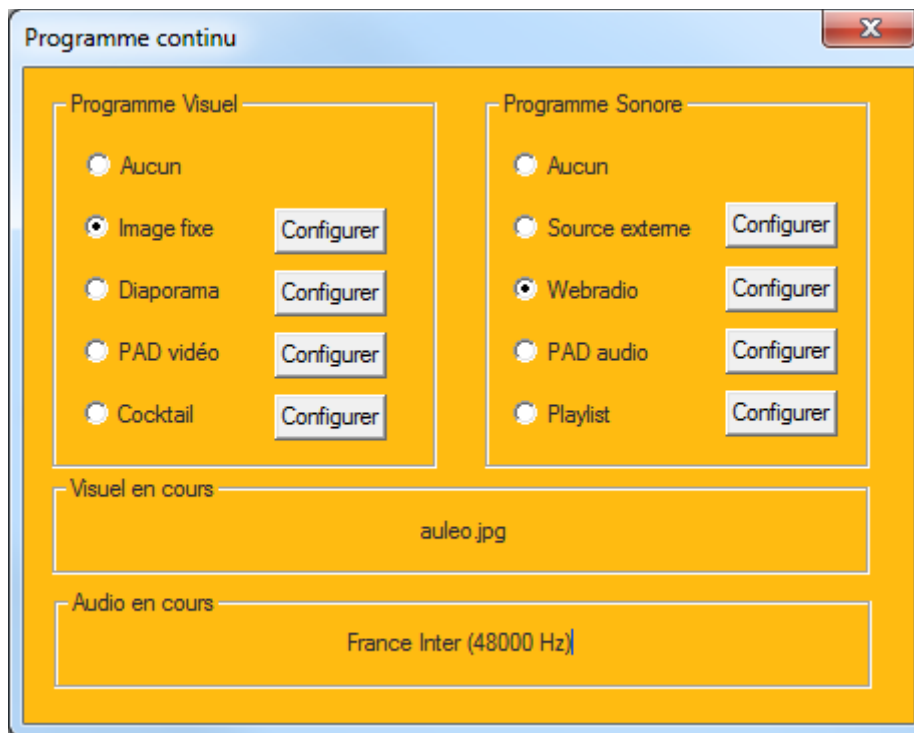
Programme continu

Programme Visuel

Aucun

Image fixe Configurer

Diaporama Configurer

PAD vidéo Configurer

Cocktail Configurer

Programme Sonore

Aucun

Source externe Configurer

Webradio Configurer

PAD audio Configurer

Playlist Configurer

Visuel en cours

auleo.jpg

Audio en cours

France Inter (48000 Hz)